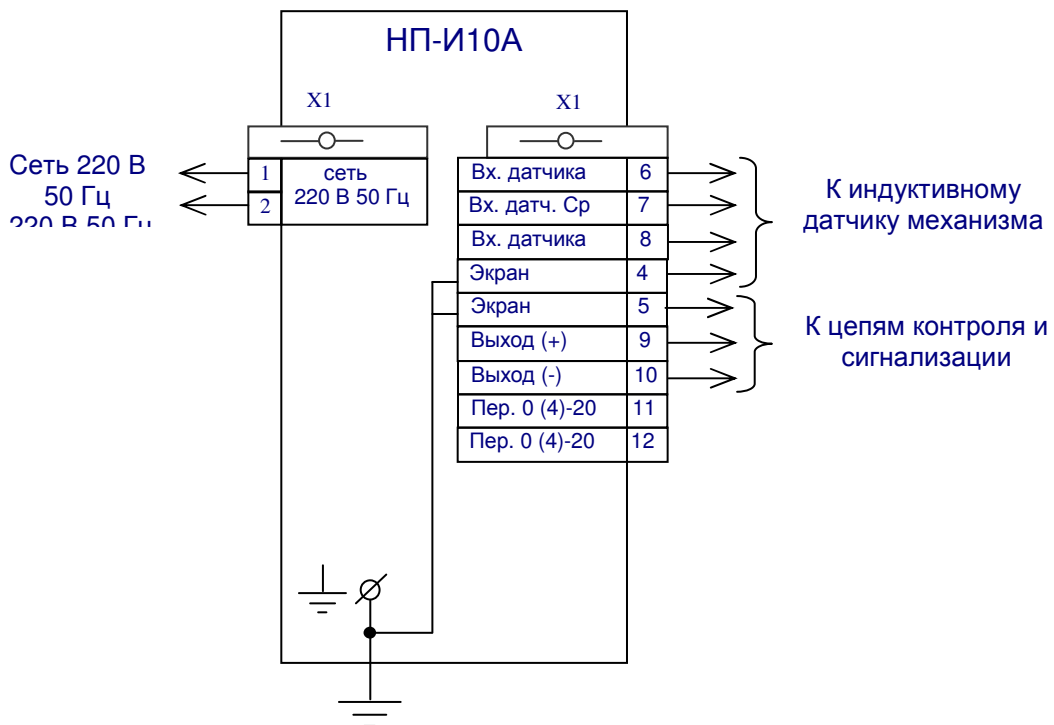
НП-И10А

X1

X1

Сеть 220 В 50 Гц
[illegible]

1
2
сеть 220 В 50 Гц

| Вх. датчика | 6 |
|---|---|
| Вх. датч. Ср | 7 |
| Вх. датчика | 8 |
| Экран | 4 |
| Экран | 5 |
| Выход (+) | 9 |
| Выход (-) | 10 |
| Пер. 0 (4)-20 | 11 |
| Пер. 0 (4)-20 | 12 |

К индуктивному датчику механизма

К цепям контроля и сигнализации